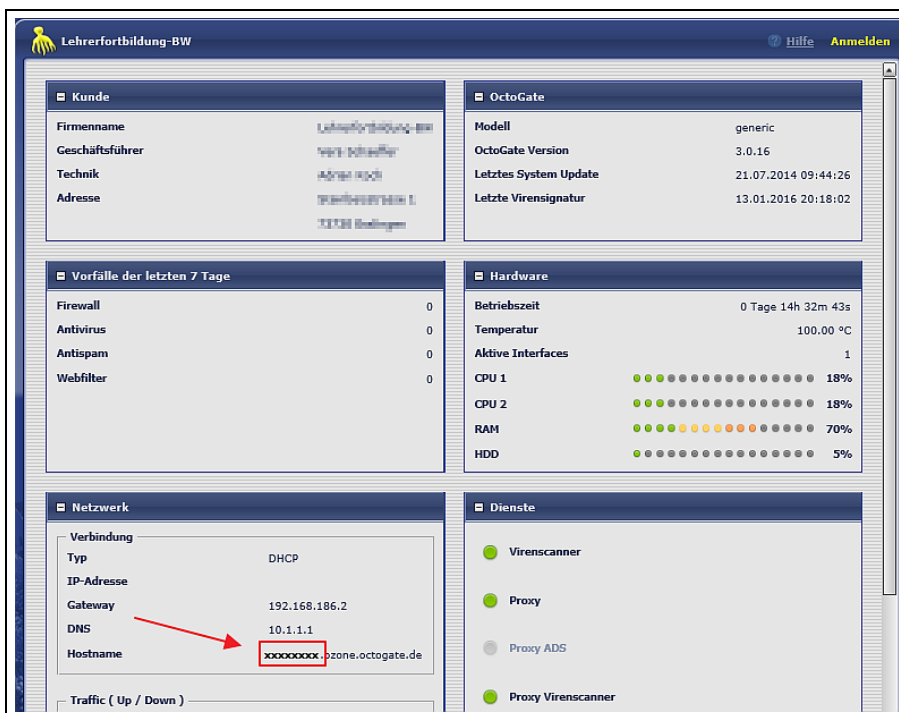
Lehrerfortbildung-BW

Hilfe Anmelden

Kunde

| | |
|---|---|
| Firmenname | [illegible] |
| Geschäftsführer | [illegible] |
| Technik | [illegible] |
| Adresse | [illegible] |
| | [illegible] |

OctoGate

| | |
|---|---|
| Modell | generic |
| OctoGate Version | 3.0.16 |
| Letztes System Update | 21.07.2014 09:44:26 |
| Letzte Virensignatur | 13.01.2016 20:18:02 |

Vorfälle der letzten 7 Tage

| | |
|---|---|
| Firewall | 0 |
| Antivirus | 0 |
| Antispam | 0 |
| Webfilter | 0 |

Hardware

| | |
|---|---|
| Betriebszeit | 0 Tage 14h 32m 43s |
| Temperatur | 100.00 °C |
| Aktive Interfaces | 1 |
| CPU 1 | 18% |
| CPU 2 | 18% |
| RAM | 70% |
| HDD | 5% |

Netzwerk

Verbindung

| | |
|---|---|
| Typ | DHCP |
| IP-Adresse | |
| Gateway | 192.168.186.2 |
| DNS | 10.1.1.1 |
| Hostname | xxxxxxxx.ozone.octogate.de |

Traffic ( Up / Down )

Dienste

Virenscanner

Proxy

Proxy ADS

Proxy Virenscanner